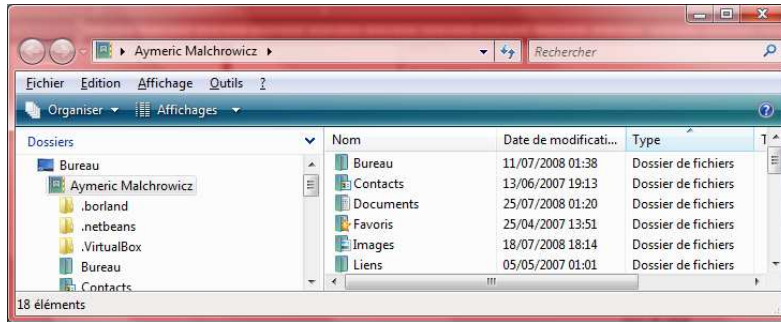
Aymeric Malchrowicz ▸

Rechercher

Fichier Edition Affichage Outils ?

Organiser ▾ Affichages ▾

Dossiers

Bureau
Aymeric Malchrowicz
.borland
.netbeans
.VirtualBox
Bureau
Contacts

| Nom | Date de modificati... | Type | T |
|---|---|---|---|
| Bureau | 11/07/2008 01:38 | Dossier de fichiers | |
| Contacts | 13/06/2007 19:13 | Dossier de fichiers | |
| Documents | 25/07/2008 01:20 | Dossier de fichiers | |
| Favoris | 25/04/2007 13:51 | Dossier de fichiers | |
| Images | 18/07/2008 18:14 | Dossier de fichiers | |
| Liens | 05/05/2007 01:01 | Dossier de fichiers | |

18 éléments